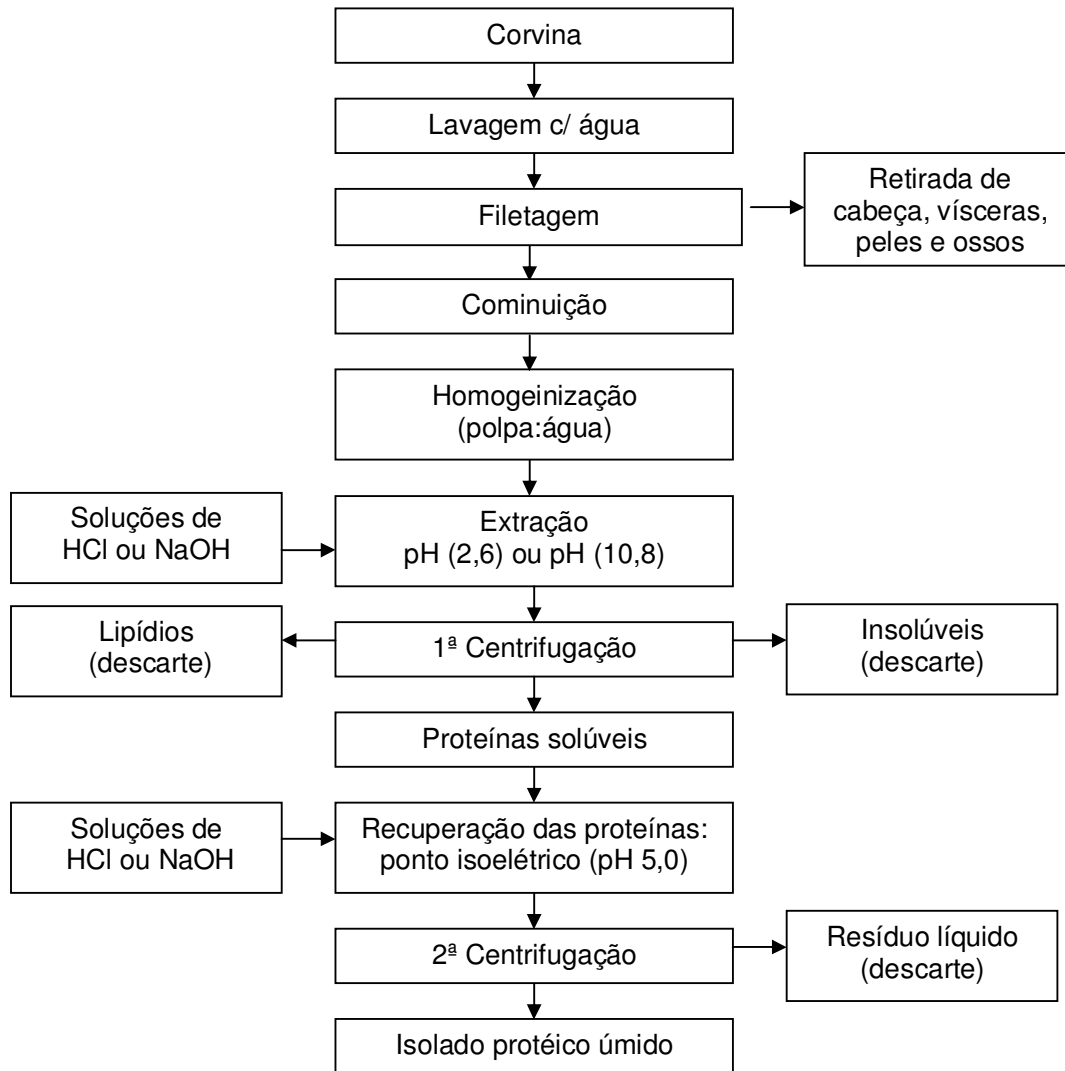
Corvina

Lavagem c/ água

Filetagem

Retirada de cabeça, vísceras, peles e ossos

Cominuição

Homogeinização (polpa:água)

Soluções de HCl ou NaOH

Extração pH (2,6) ou pH (10,8)

Lipídios (descarte)

1ª Centrifugação

Insolúveis (descarte)

Proteínas solúveis

Soluções de HCl ou NaOH

Recuperação das proteínas: ponto isoelétrico (pH 5,0)

2ª Centrifugação

Resíduo líquido (descarte)

Isolado protéico úmido